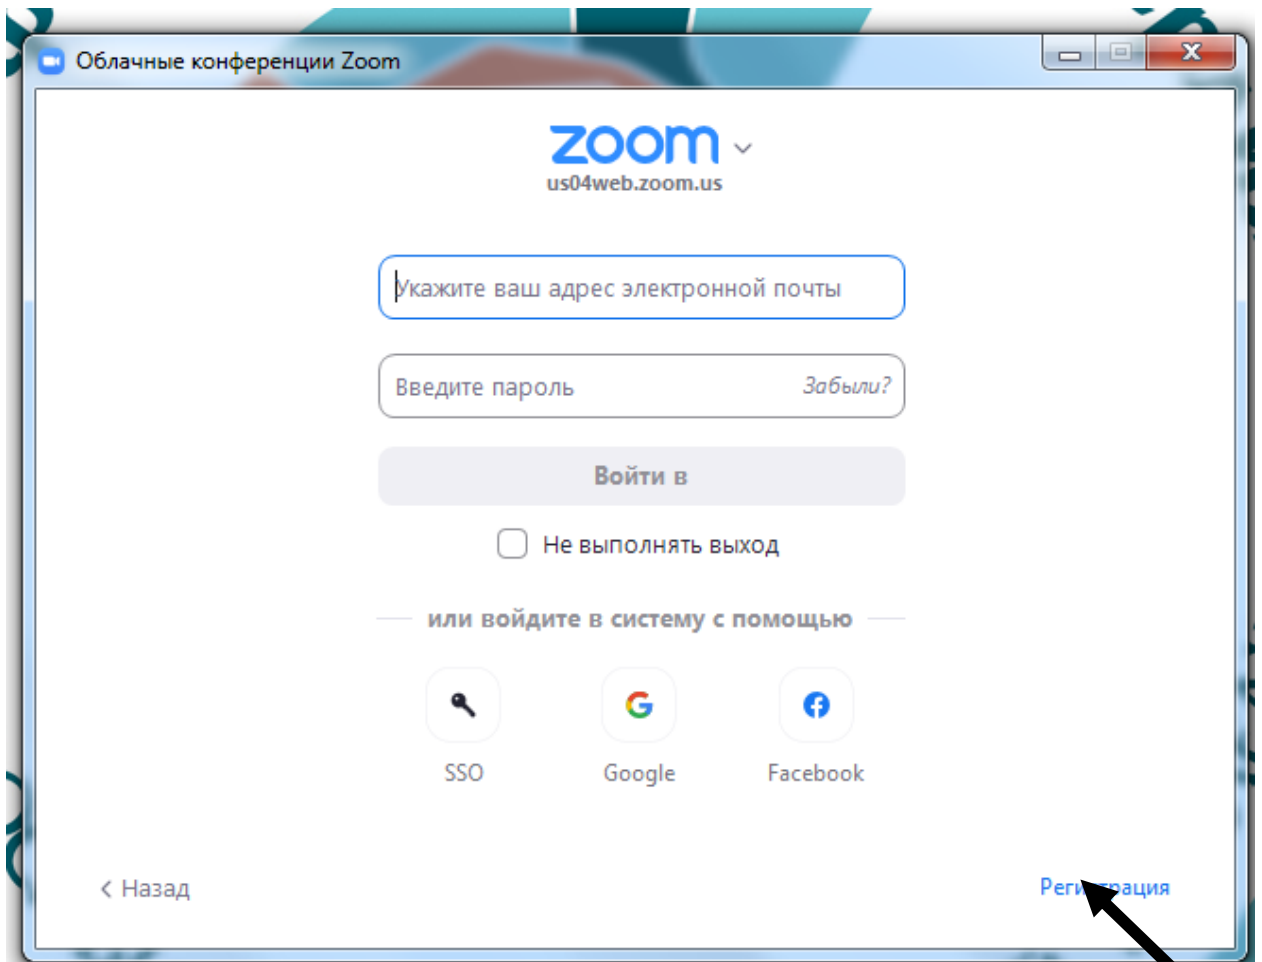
Облачные конференции Zoom

zoom
us04web.zoom.us

Укажите ваш адрес электронной почты

Введите пароль Забыли?

Войти в

Не выполнять выход

или войдите в систему с помощью

SSO Google Facebook

< Назад

Регистрация